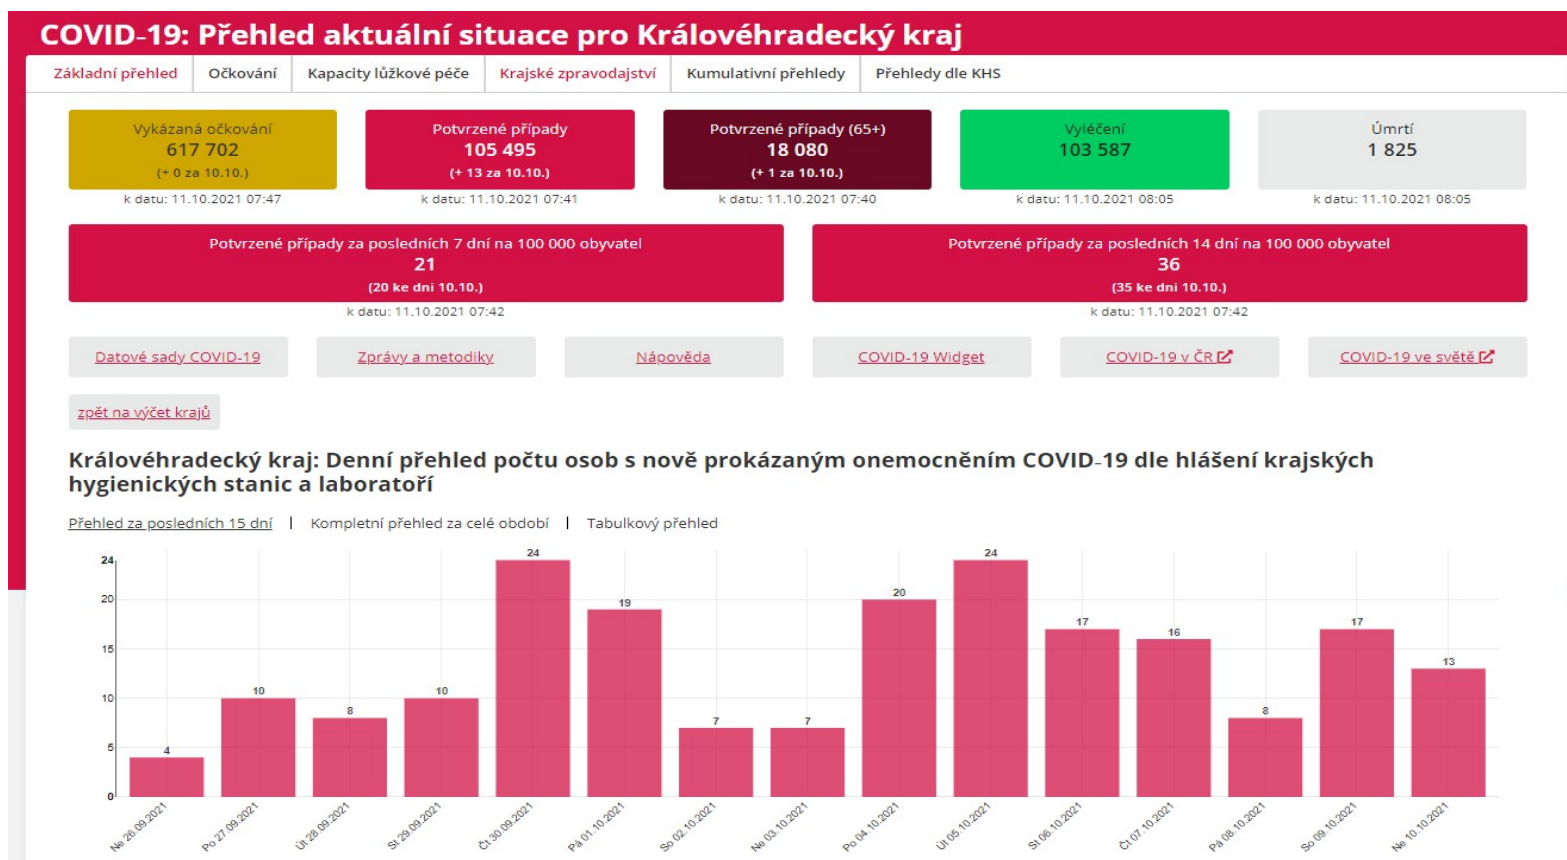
COVID-19: Přehled aktuální situace pro Královéhradecký kraj

Základní přehled | Očkování | Kapacity lůžkové péče | Krajské zpravodajství | Kumulativní přehledy | Přehledy dle KHS

Vykázaná očkování
617 702
(+ 0 za 10.10.)
k datu: 11.10.2021 07:47

Potvrzené případy
105 495
(+ 13 za 10.10.)
k datu: 11.10.2021 07:41

Potvrzené případy (65+)
18 080
(+ 1 za 10.10.)
k datu: 11.10.2021 07:40

Vyléčení
103 587
k datu: 11.10.2021 08:05

Úmrtí
1 825
k datu: 11.10.2021 08:05

Potvrzené případy za posledních 7 dní na 100 000 obyvatel
21
(20 ke dni 10.10.)
k datu: 11.10.2021 07:42

Potvrzené případy za posledních 14 dní na 100 000 obyvatel
36
(35 ke dni 10.10.)
k datu: 11.10.2021 07:42

Datové sady COVID-19 | Zprávy a metodiky | Nápověda | COVID-19 Widget | COVID-19 v ČR | COVID-19 ve světě

zpět na výčet krajů

Královéhradecký kraj: Denní přehled počtu osob s nově prokázaným onemocněním COVID-19 dle hlášení krajských hygienických stanic a laboratoří

Přehled za posledních 15 dní | Kompletní přehled za celé období | Tabulkový přehled

24
20
15
10
5
0

4 10 8 10 24 19 7 7 20 24 17 16 8 17 13

Ne 26.09.2021
Po 27.09.2021
Út 28.09.2021
St 29.09.2021
Čt 30.09.2021
Pá 01.10.2021
So 02.10.2021
Ne 03.10.2021
Po 04.10.2021
Út 05.10.2021
St 06.10.2021
Čt 07.10.2021
Pá 08.10.2021
So 09.10.2021
Ne 10.10.2021